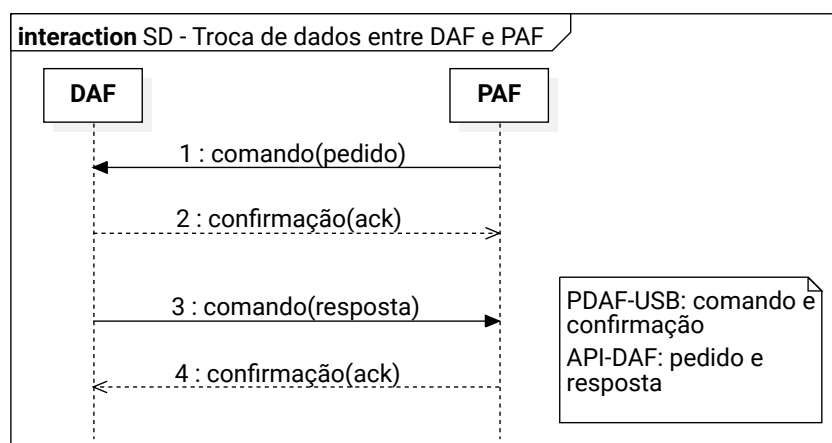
**interaction** SD - Troca de dados entre DAF e PAF

**DAF**

**PAF**

1 : comando(pedido)

2 : confirmação(ack)

3 : comando(resposta)

4 : confirmação(ack)

PDAF-USB: comando e confirmação

API-DAF: pedido e resposta